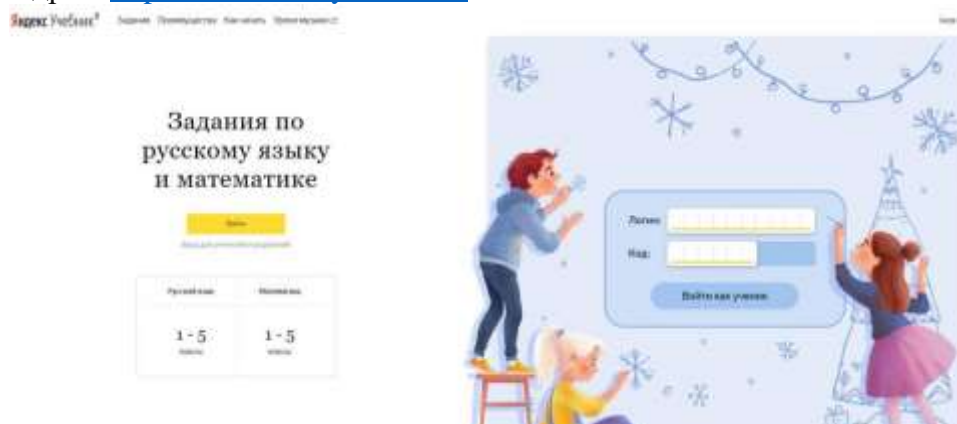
Яндекс Учебник Задания Преимущества Как начать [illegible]

Задания по русскому языку и математике

Войти

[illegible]

| Русский язык | Математика |
|---|---|
| 1 - 5 классы | 1 - 5 классы |

Логин:

Код:

Войти как ученик